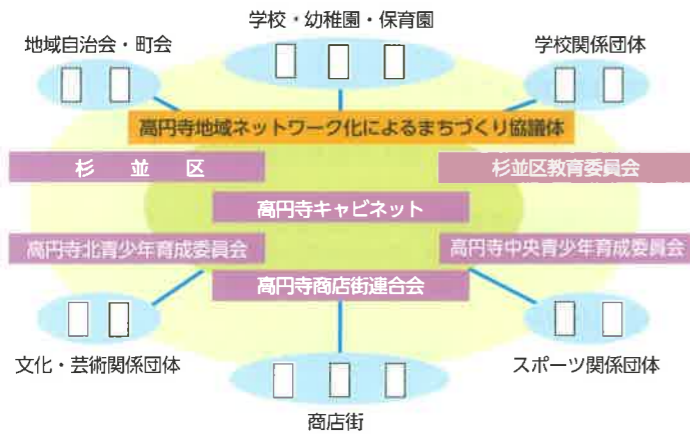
学校・幼稚園・保育園

地域自治会・町会

学校関係団体

高円寺地域ネットワーク化によるまちづくり協議体

杉　並　区

杉並区教育委員会

高円寺キャビネット

高円寺北青少年育成委員会

高円寺中央青少年育成委員会

高円寺商店街連合会

文化・芸術関係団体

スポーツ関係団体

商店街